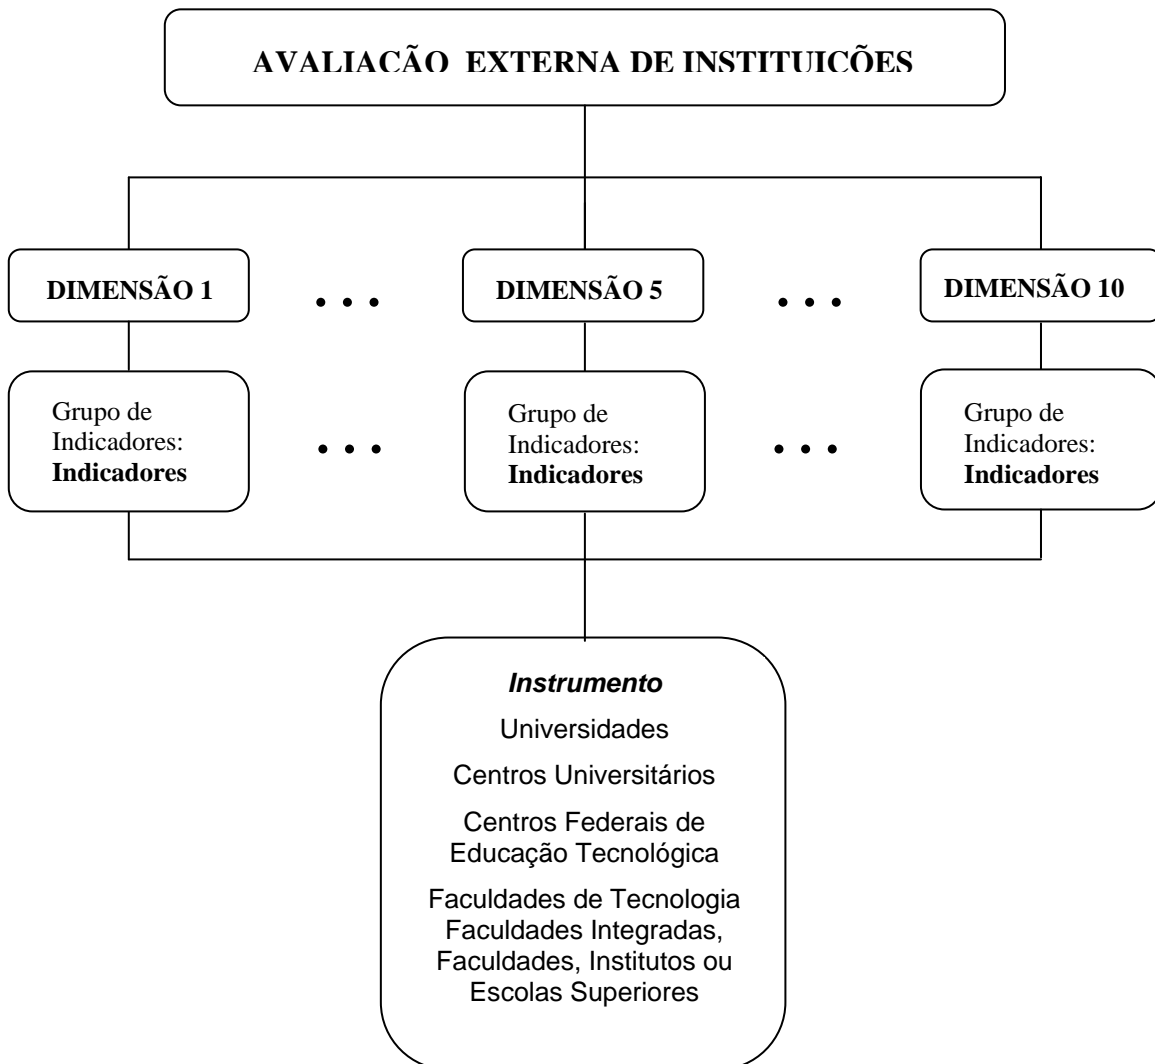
AVALIAÇÃO EXTERNA DE INSTITUIÇÕES

DIMENSÃO 1

• • •

DIMENSÃO 5

• • •

DIMENSÃO 10

Grupo de Indicadores: **Indicadores**

• • •

Grupo de Indicadores: **Indicadores**

• • •

Grupo de Indicadores: **Indicadores**

***Instrumento***

Universidades

Centros Universitários

Centros Federais de Educação Tecnológica

Faculdades de Tecnologia Faculdades Integradas, Faculdades, Institutos ou Escolas Superiores